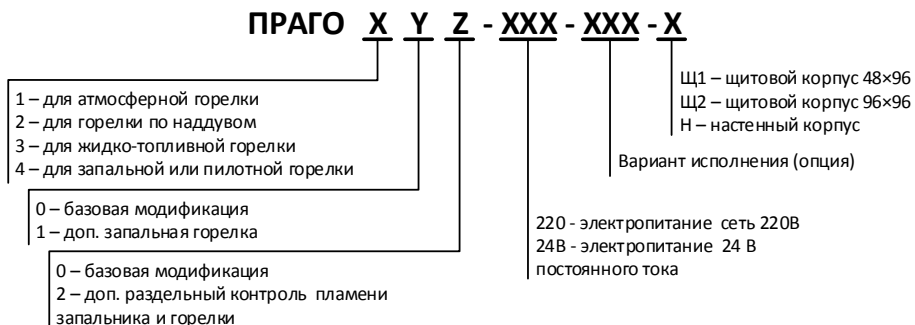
ПРАГО X Y Z - XXX - XXX - X

1 – для атмосферной горелки
2 – для горелки по наддувом
3 – для жидко-топливной горелки
4 – для запальной или пилотной горелки

0 – базовая модификация
1 – доп. запальная горелка

0 – базовая модификация
2 – доп. раздельный контроль пламени запальника и горелки

220 - электропитание сеть 220В
24В - электропитание 24 В постоянного тока

Вариант исполнения (опция)

Щ1 – щитовой корпус 48×96
Щ2 – щитовой корпус 96×96
Н – настенный корпус